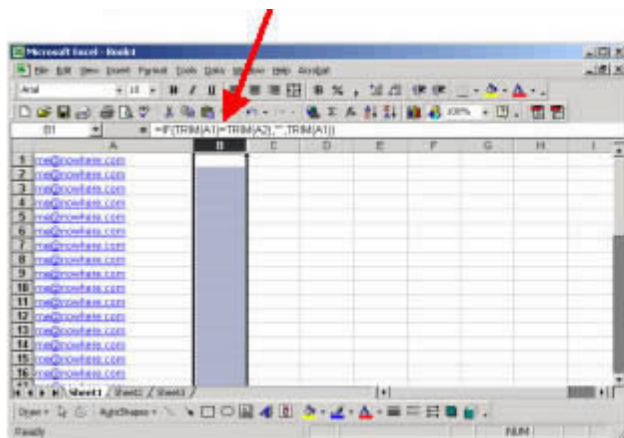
Microsoft Excel - Book1

File Edit View Insert Format Tools Data Window Help Acrobat

Arial 10 B I U

B1 = =IF(TRIM(A1)=TRIM(A2),"",TRIM(A1))

| | A | B | C | D | E | F | G | H | I |
|---|---|---|---|---|---|---|---|---|---|
| 1 | me@nowhere.com | | | | | | | | |
| 2 | me@nowhere.com | | | | | | | | |
| 3 | me@nowhere.com | | | | | | | | |
| 4 | me@nowhere.com | | | | | | | | |
| 5 | me@nowhere.com | | | | | | | | |
| 6 | me@nowhere.com | | | | | | | | |
| 7 | me@nowhere.com | | | | | | | | |
| 8 | me@nowhere.com | | | | | | | | |
| 9 | me@nowhere.com | | | | | | | | |
| 10 | me@nowhere.com | | | | | | | | |
| 11 | me@nowhere.com | | | | | | | | |
| 12 | me@nowhere.com | | | | | | | | |
| 13 | me@nowhere.com | | | | | | | | |
| 14 | me@nowhere.com | | | | | | | | |
| 15 | me@nowhere.com | | | | | | | | |
| 16 | me@nowhere.com | | | | | | | | |

Sheet1 / Sheet2 / Sheet3 /

Draw AutoShapes

Ready NUM